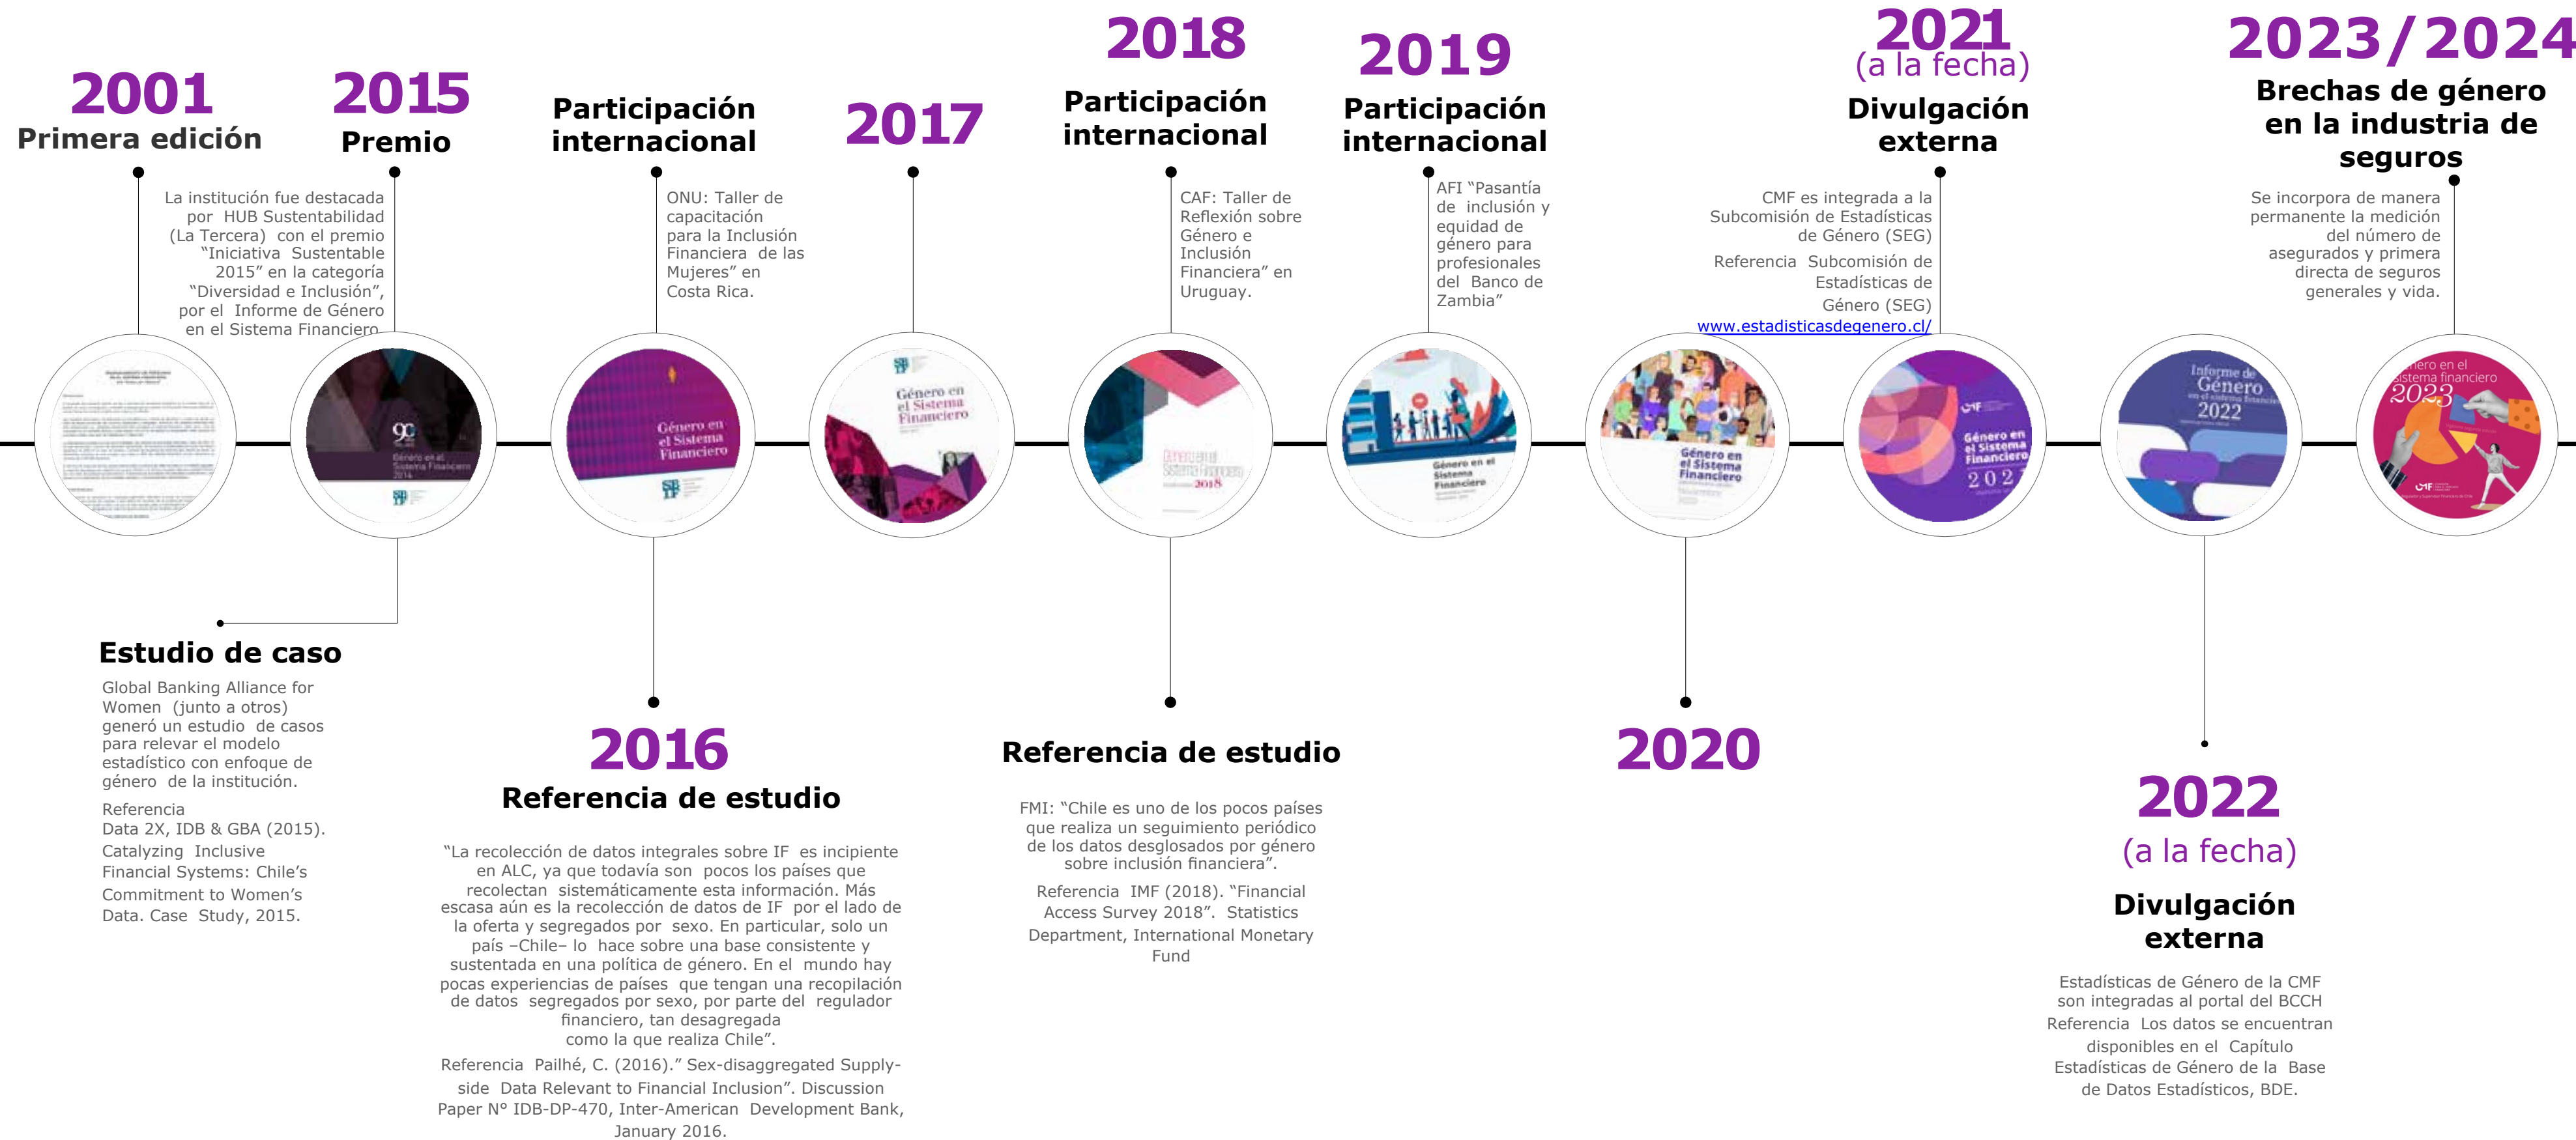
2001
Primera edición

2015
Premio

La institución fue destacada por HUB Sustentabilidad (La Tercera) con el premio "Iniciativa Sustentable 2015" en la categoría "Diversidad e Inclusión", por el Informe de Género en el Sistema Financiero

Participación internacional

ONU: Taller de capacitación para la Inclusión Financiera de las Mujeres" en Costa Rica.

2017

2018
Participación internacional

CAF: Taller de Reflexión sobre Género e Inclusión Financiera" en Uruguay.

2019
Participación internacional

AFI "Pasantía de inclusión y equidad de género para profesionales del Banco de Zambia"

2021
(a la fecha)
Divulgación externa

CMF es integrada a la Subcomisión de Estadísticas de Género (SEG)

Referencia Subcomisión de Estadísticas de Género (SEG)
www.estadisticasdegenero.cl/

2023/2024
Brechas de género en la industria de seguros

Se incorpora de manera permanente la medición del número de asegurados y primera directa de seguros generales y vida.

Género en el Sistema Financiero 2014

Género en el Sistema Financiero

Género en el Sistema Financiero

Género en el Sistema Financiero 2018

Género en el Sistema Financiero

Género en el Sistema Financiero

Género en el Sistema Financiero 202

Informe de Género en el sistema financiero 2022

nero en el sistema financiero 2023

Estudio de caso

Global Banking Alliance for Women (junto a otros) generó un estudio de casos para relevar el modelo estadístico con enfoque de género de la institución.

Referencia
Data 2X, IDB & GBA (2015). Catalyzing Inclusive Financial Systems: Chile's Commitment to Women's Data. Case Study, 2015.

2016
Referencia de estudio

"La recolección de datos integrales sobre IF es incipiente en ALC, ya que todavía son pocos los países que recolectan sistemáticamente esta información. Más escasa aún es la recolección de datos de IF por el lado de la oferta y segregados por sexo. En particular, solo un país –Chile– lo hace sobre una base consistente y sustentada en una política de género. En el mundo hay pocas experiencias de países que tengan una recopilación de datos segregados por sexo, por parte del regulador financiero, tan desagregada como la que realiza Chile".

Referencia Pailhé, C. (2016)." Sex-disaggregated Supply-side Data Relevant to Financial Inclusion". Discussion Paper N° IDB-DP-470, Inter-American Development Bank, January 2016.

Referencia de estudio

FMI: "Chile es uno de los pocos países que realiza un seguimiento periódico de los datos desglosados por género sobre inclusión financiera".

Referencia IMF (2018). "Financial Access Survey 2018". Statistics Department, International Monetary Fund

2020

2022
(a la fecha)
Divulgación externa

Estadísticas de Género de la CMF son integradas al portal del BCCH
Referencia Los datos se encuentran disponibles en el Capítulo Estadísticas de Género de la Base de Datos Estadísticos, BDE.